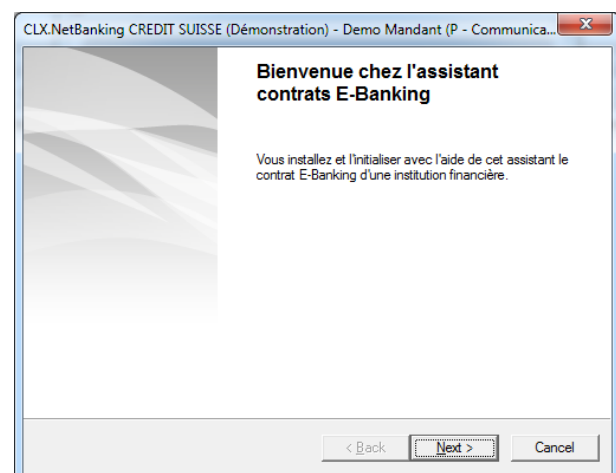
CLX.NetBanking CREDIT SUISSE (Démonstration) - Demo Mandant (P - Communica...

Bienvenue chez l'assistant contrats E-Banking

Vous installez et l'initialiser avec l'aide de cet assistant le contrat E-Banking d'une institution financière.

< Back

Next >

Cancel